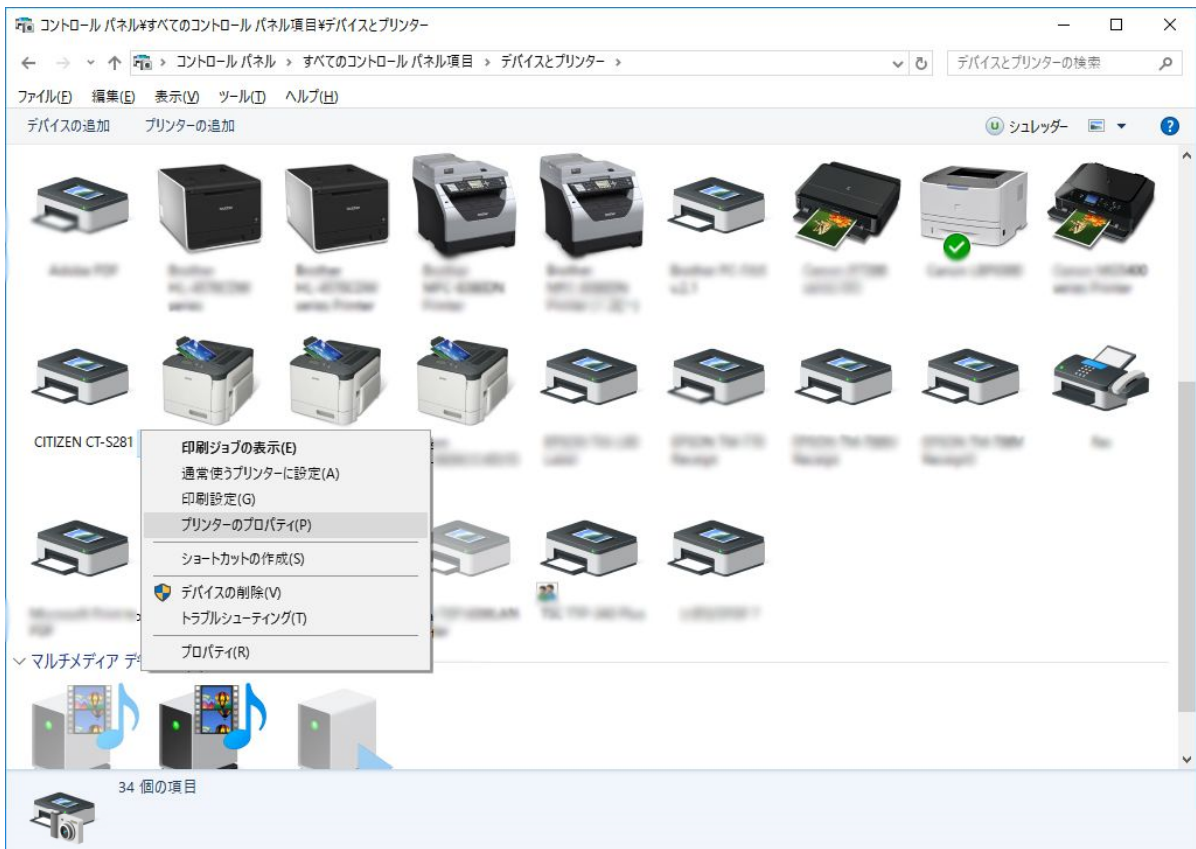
コントロール パネル¥すべてのコントロール パネル項目¥デバイスとプリンター

コントロール パネル › すべてのコントロール パネル項目 › デバイスとプリンター ›

デバイスとプリンターの検索

ファイル(F) 編集(E) 表示(V) ツール(T) ヘルプ(H)

デバイスの追加 プリンターの追加

シュレッダー

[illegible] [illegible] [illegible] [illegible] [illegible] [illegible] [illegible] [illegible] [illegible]

CITIZEN CT-S281 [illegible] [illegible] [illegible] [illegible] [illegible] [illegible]

印刷ジョブの表示(E)
通常使うプリンターに設定(A)
印刷設定(G)
プリンターのプロパティ(P)
ショートカットの作成(S)
デバイスの削除(V)
トラブルシューティング(T)
プロパティ(R)

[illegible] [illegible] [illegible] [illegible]

マルチメディア デ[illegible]

34 個の項目